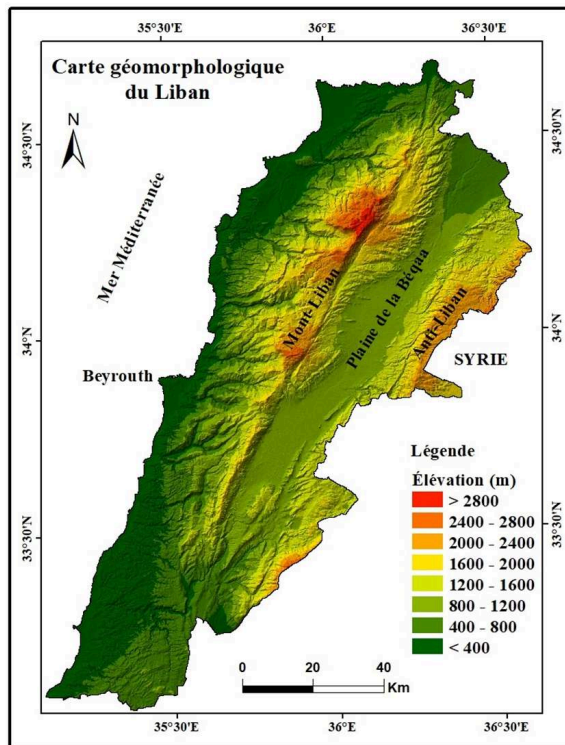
35°30'E
36°E
36°30'E

Carte géomorphologique du Liban

N

34°30'N
34°30'N

Mer Méditerranée

Mont-Liban
Plaine de la Beqaa
Anti-Liban

34°N
34°N

Beyrouth

SYRIE

Légende

Élévation (m)
> 2800
2400 - 2800
2000 - 2400
1600 - 2000
1200 - 1600
800 - 1200
400 - 800
< 400

33°30'N
33°30'N

0 20 40
Km

35°30'E
36°E
36°30'E